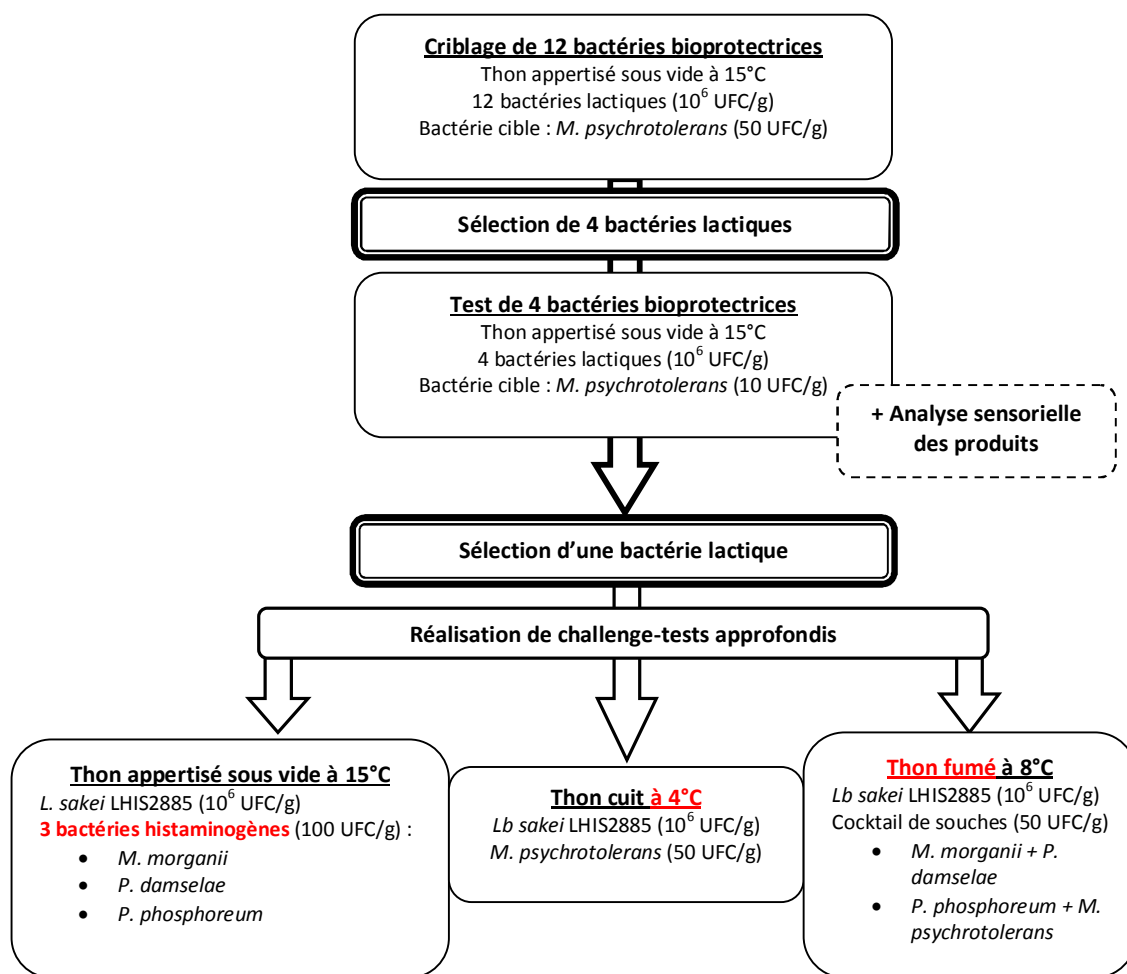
**Criblage de 12 bactéries bioprotectrices**
Thon appertisé sous vide à 15°C
12 bactéries lactiques ($10^6$ UFC/g)
Bactérie cible : *M. psychrotolerans* (50 UFC/g)

**Sélection de 4 bactéries lactiques**

**Test de 4 bactéries bioprotectrices**
Thon appertisé sous vide à 15°C
4 bactéries lactiques ($10^6$ UFC/g)
Bactérie cible : *M. psychrotolerans* (10 UFC/g)

**+ Analyse sensorielle des produits**

**Sélection d'une bactérie lactique**

**Réalisation de challenge-tests approfondis**

**Thon appertisé sous vide à 15°C**
*L. sakei* LHIS2885 ($10^6$ UFC/g)
**3 bactéries histaminogènes** (100 UFC/g) :
- *M. morganii*
- *P. damselae*
- *P. phosphoreum*

**Thon cuit à 4°C**
*Lb sakei* LHIS2885 ($10^6$ UFC/g)
*M. psychrotolerans* (50 UFC/g)

**Thon fumé à 8°C**
*Lb sakei* LHIS2885 ($10^6$ UFC/g)
Cocktail de souches (50 UFC/g)
- *M. morganii + P. damselae*
- *P. phosphoreum + M. psychrotolerans*